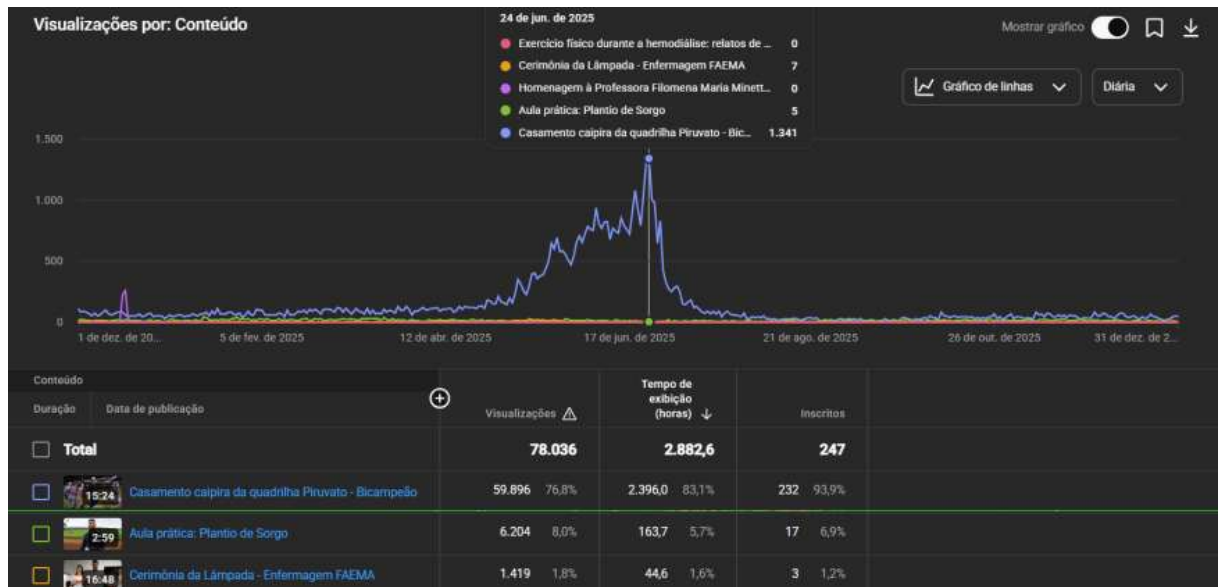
Visualizações por: Conteúdo

24 de jun. de 2025
Exercício físico durante a hemodiálise: relatos de ... 0
Cerimônia da Lâmpada - Enfermagem FAEMA 7
Homenagem à Professora Filomena Maria Minett... 0
Aula prática: Plantio de Sorgo 5
Casamento caipira da quadrilha Piruvato - Bic... 1.341

Mostrar gráfico

Gráfico de linhas
Diária

1.500
1.000
500
0

1 de dez. de 20...
5 de fev. de 2025
12 de abr. de 2025
17 de jun. de 2025
21 de ago. de 2025
26 de out. de 2025
31 de dez. de 2...

| Conteúdo | | Visualizações | Tempo de exibição (horas) | Inscritos |
|---|---|---|---|---|
| Duração | Data de publicação | | | |
| Total | | 78.036 | 2.882,6 | 247 |
| 15:24 | Casamento caipira da quadrilha Piruvato - Bicampeão | 59.896 76,8% | 2.396,0 83,1% | 232 93,9% |
| 2:59 | Aula prática: Plantio de Sorgo | 6.204 8,0% | 163,7 5,7% | 17 6,9% |
| 16:48 | Cerimônia da Lâmpada - Enfermagem FAEMA | 1.419 1,8% | 44,6 1,6% | 3 1,2% |